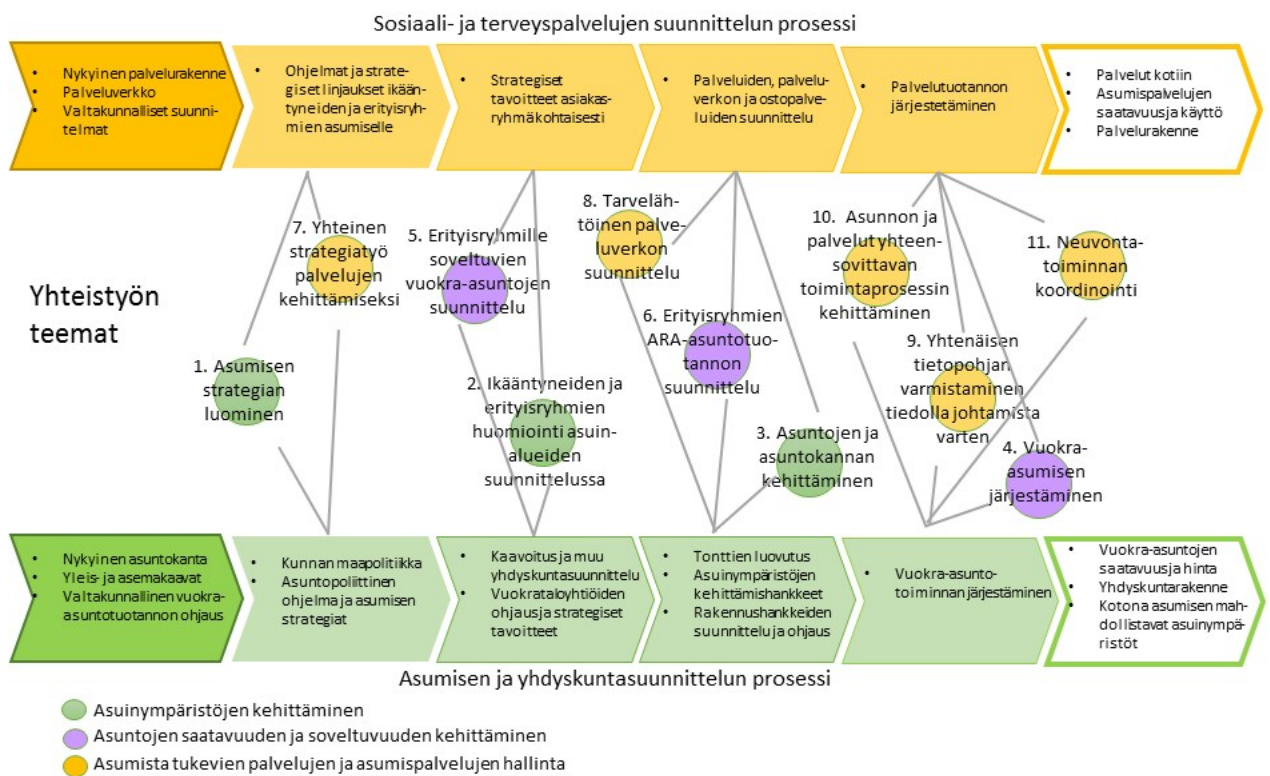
Sosiaali- ja terveyspalvelujen suunnittelun prosessi

- Nykyinen palvelurakenne
- Palveluverkko
- Valtakunnalliset suunnitelmat

- Ohjelmat ja strategiset linjaukset ikääntyneiden ja erityisryhmien asumiselle

- Strategiset tavoitteet asiakasryhmäkohtaisesti

- Palveluiden, palveluverkon ja ostopalveluiden suunnittelu

- Palvelutuotannon järjestetäminen

- Palvelut kotiin
- Asumispalvelujen saatavuus ja käyttö
- Palvelurakenne

Yhteistyön teemat

7. Yhteinen strategiatyö palvelujen kehittämiseksi

5. Erityisryhmille soveltuvien vuokra-asuntojen suunnittelu

8. Tarvelähtöinen palveluverkon suunnittelu

10. Asunnon ja palvelut yhteensovittavan toimintaprosessin kehittäminen

11. Neuvontatoiminnan koordinointi

6. Erityisryhmien ARA-asuntotuotannon suunnittelu

9. Yhtenäisen tietopohjan varmistaminen tiedolla johtamista varten

1. Asumisen strategian luominen

2. Ikääntyneiden ja erityisryhmien huomiointi asuinalueiden suunnittelussa

3. Asuntojen ja asuntokannan kehittäminen

4. Vuokra-asumisen järjestäminen

- Nykyinen asuntokanta
- Yleis- ja asemakaavat
- Valtakunnallinen vuokra-asuntotuotannon ohjaus

- Kunnan maapolitiikka
- Asuntopoliittinen ohjelma ja asumisen strategiat

- Kaavoitus ja muu yhdyskuntasuunnittelu
- Vuokrataloyhtiöiden ohjaus ja strategiset tavoitteet

- Tonttien luovutus
- Asuinympäristöjen kehittämishankkeet
- Rakennushankkeiden suunnittelu ja ohjaus

- Vuokra-asuntotoiminnan järjestäminen

- Vuokra-asuntojen saatavuus ja hinta
- Yhdyskuntarakenne
- Kotona asumisen mahdollistavat asuinympäristöt

Asumisen ja yhdyskuntasuunnittelun prosessi

Asuinympäristöjen kehittäminen
Asuntojen saatavuuden ja soveltuvuuden kehittäminen
Asumista tukevien palvelujen ja asumispalvelujen hallinta